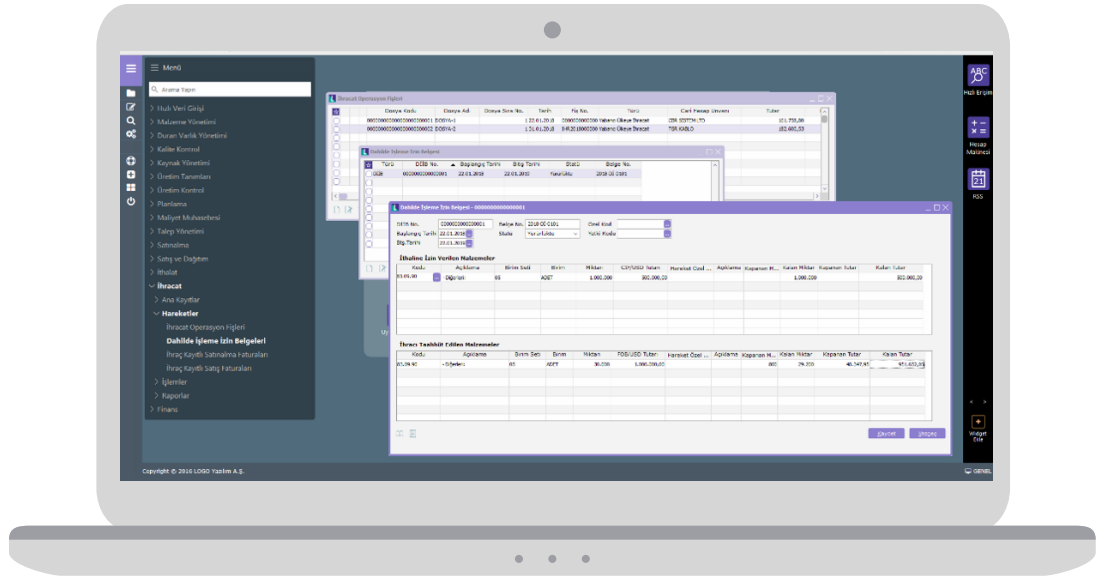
Menü

Arama Yapın

Hızlı Veri Girişi
Malzeme Yönetimi
Duran Varlık Yönetimi
Kalite Kontrol
Kaynak Yönetimi
Üretim Tanımları
Üretim Kontrol
Planlama
Maliyet Muhasebesi
Talep Yönetimi
Satınalma
Satış ve Dağıtım
İthalat
İhracat
Ana Kayıtlar
Hareketler
İhracat Operasyon Fişleri
Dahilde İşleme İzin Belgeleri
İhraç Kayıtlı Satınalma Faturaları
İhraç Kayıtlı Satış Faturaları
İşlemler
Raporlar
Finans

İhracat Operasyon Fişleri

| | Dosya Kodu | Dosya Adı | Dosya Sıra No. | Tarih | Fiş No. | Türü | Cari Hesap Unvanı | Tutar |
|---|---|---|---|---|---|---|---|---|
| | 00000000000000000000001 | DOSYA-1 | 1 | 22.01.2016 | 00000000000000 | Yabancı Ülkeye İhracat | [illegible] | 101.750,00 |
| | 00000000000000000000002 | DOSYA-2 | 1 | 31.01.2016 | IHR2016000000 | Yabancı Ülkeye İhracat | TDR KABLO | 182.602,53 |

Dahilde İşleme İzin Belgesi

| Türü | DİİB No. | Başlangıç Tarihi | Bitiş Tarihi | Statü | Belge No. |
|---|---|---|---|---|---|
| DİİB | 00000000000000001 | 22.01.2016 | 22.01.2016 | Yürürlükte | 2016 00 0101 |

Dahilde İşleme İzin Belgesi - 00000000000000001

DİİB No. 00000000000000001
Belge No. 2016 00 0101
Özel Kod
Başlangıç Tarihi 22.01.2016
Statü Yürürlükte
Yetki Kodu
Bitiş Tarihi 22.01.2016

İthaline İzin Verilen Malzemeler

| Kodu | Açıklama | Birim Seti | Birim | Miktar | CIF/USD Tutarı | Hareket Özel ... | Açıklama | Kapanan M... | Kalan Miktar | Kapanan Tutar | Kalan Tutar |
|---|---|---|---|---|---|---|---|---|---|---|---|
| 03.05.00 | Diğerleri | 05 | ADET | 1.000,000 | 300.000,00 | | | | 1.000,000 | | 300.000,00 |

İhracı Taahhüt Edilen Malzemeler

| Kodu | Açıklama | Birim Seti | Birim | Miktar | FOB/USD Tutarı | Hareket Özel ... | Açıklama | Kapanan M... | Kalan Miktar | Kapanan Tutar | Kalan Tutar |
|---|---|---|---|---|---|---|---|---|---|---|---|
| 03.09.92 | - Diğerleri | 05 | ADET | 30,000 | 1.000.000,00 | | | ,800 | 29,200 | 48.347,95 | 951.652,05 |

Kaydet
Vazgeç

Hızlı Erişim
Hesap Makinesi
RSS
Widget Ekle

Copyright © 2016 LOGO Yazılım A.Ş.
GENEL